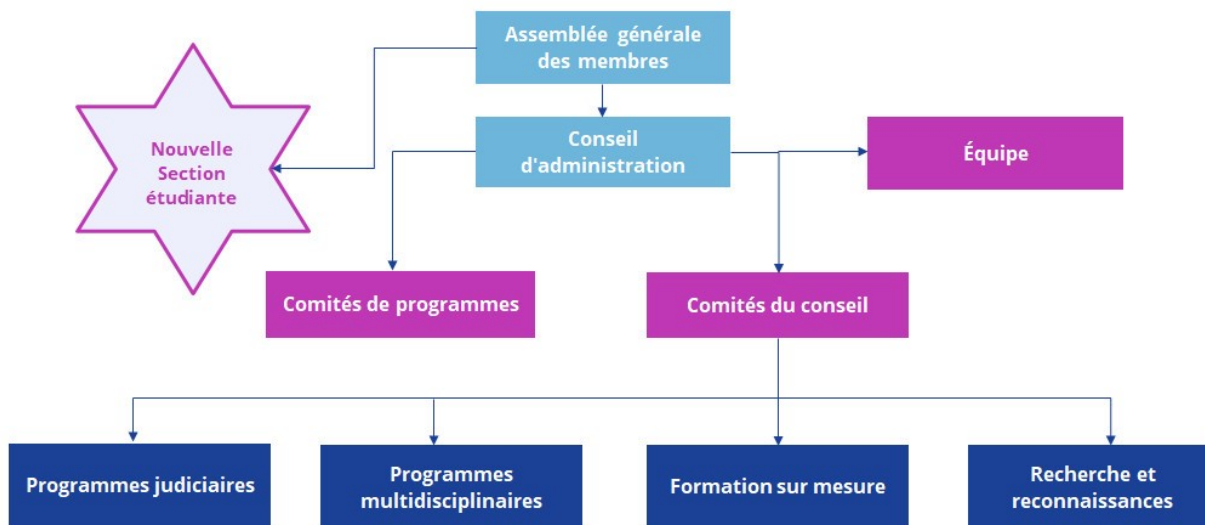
Assemblée générale des membres

Nouvelle Section étudiante

Conseil d'administration

Équipe

Comités de programmes

Comités du conseil

Programmes judiciaires

Programmes multidisciplinaires

Formation sur mesure

Recherche et reconnaissances